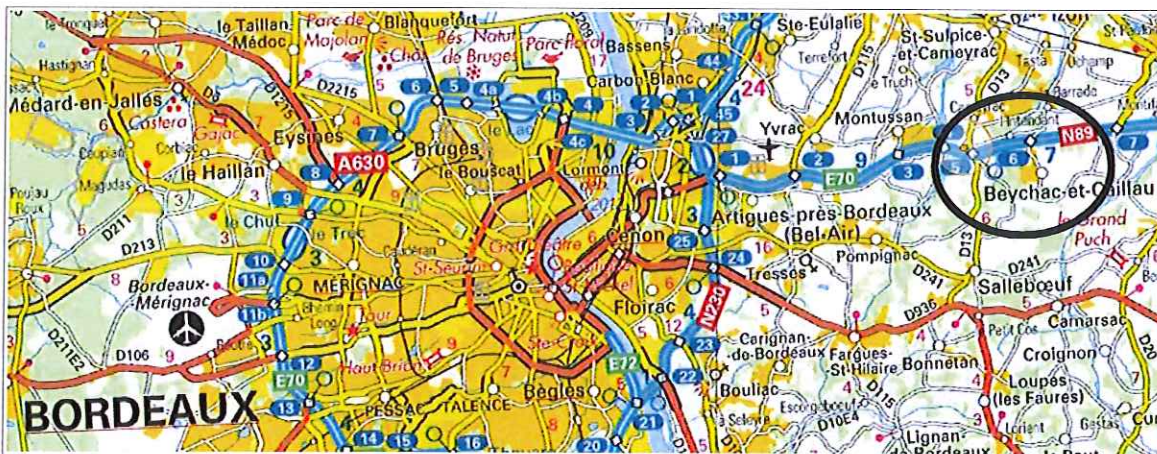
Le Taillan-Médoc
Parc de Majolan
Blanquefort
Château de Bruges
Rés. Natur. de Bruges
Parc Floral
Bassens
Ste-Eulalie
St-Sulpice-et-Cameyrac
Médard-en-Jalles
Castera
Eysines
Bruges
Carbon-Blanc
Yvrac
Montussan
N89
le Haillan
A630
le Bouscat
Lormont
E70
Beychac-et-Caillau
le Grand Puch
le Chut
le Tronc
Artigues-près-Bordeaux (Bel-Air)
Cenon
Pompignac
Bordeaux-Mérignac
MÉRIGNAC
St-Seurin
Floirac
Tresses
Sallebœuf
Camarsac
Croignon
N230
Carignan-de-Bordeaux
Fargues-St-Hilaire
Bonnetan
Loupes (les Faures)
Haut-Brion
Ste-Croix
E72
Bouliac
E70
BORDEAUX
PESSAC
TALENCE
Bègles
Lignan-de-Bordeaux
D106
D211
D213
D2215
D115
D13
D241
D936
1 2 3 4 5 6 7 8 9 10 11a 11b 12 13 14 15 16 20 21 22 23 24 25 26 27 44 45 4a 4b 4c